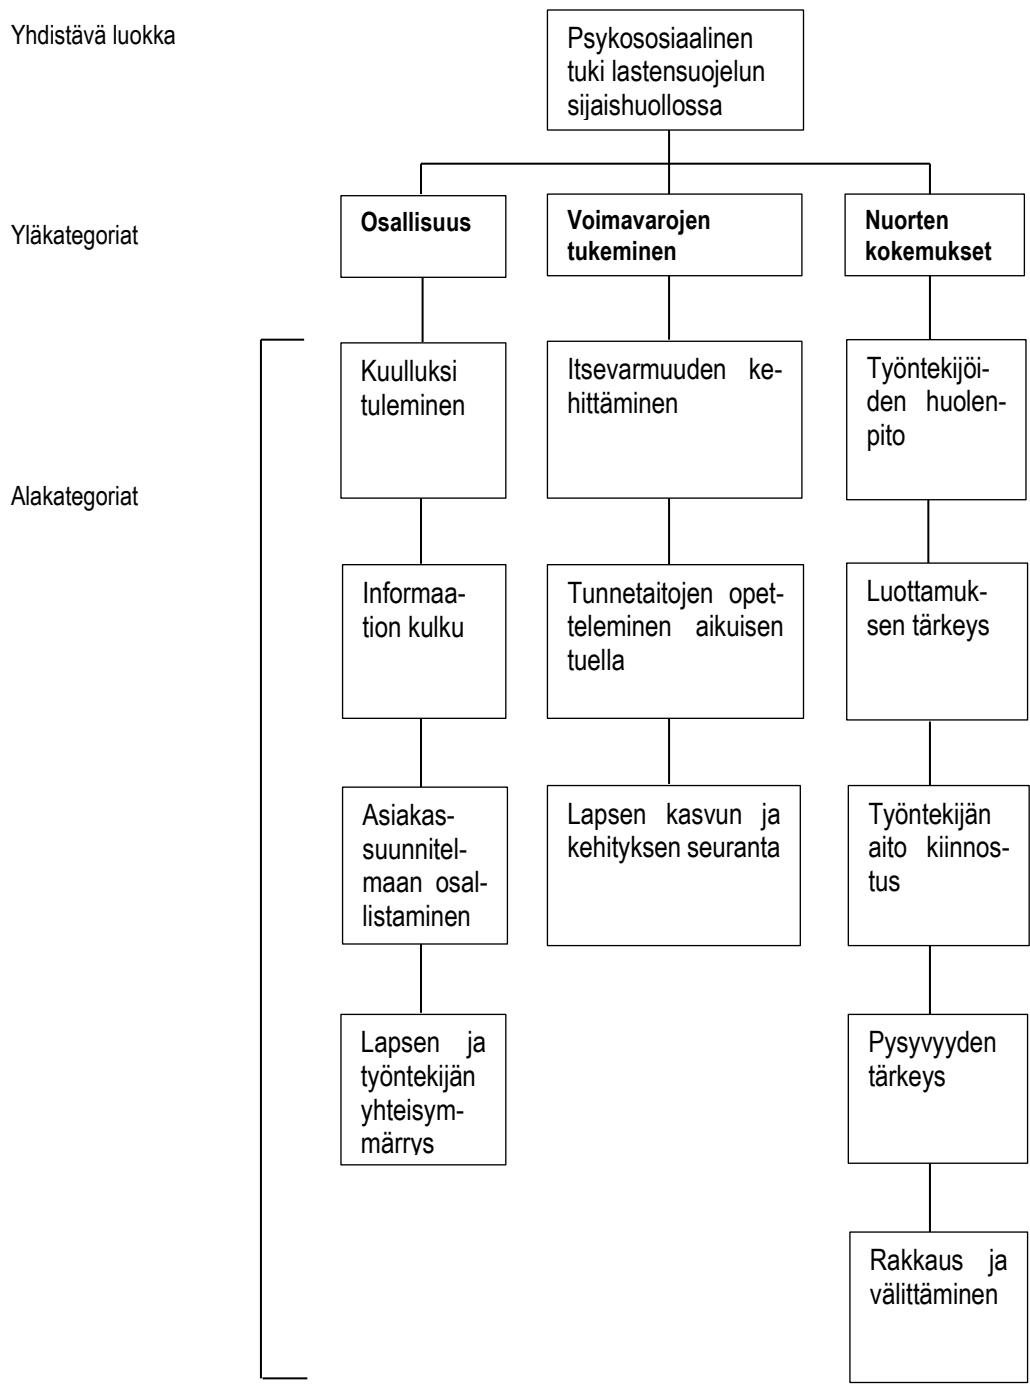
Yhdistävä luokka

Psykososiaalinen tuki lastensuojelun sijaishuollossa

Yläkategoriat

**Osallisuus**

**Voimavarojen tukeminen**

**Nuorten kokemukset**

Alakategoriat

Kuulluksi tuleminen

Informaation kulku

Asiakassuunnitelmaan osallistaminen

Lapsen ja työntekijän yhteisymmärrys

Itsevarmuuden kehittäminen

Tunnetaitojen opetteleminen aikuisen tuella

Lapsen kasvun ja kehityksen seuranta

Työntekijöiden huolenpito

Luottamuksen tärkeys

Työntekijän aito kiinnostus

Pysyvyyden tärkeys

Rakkaus ja välittäminen